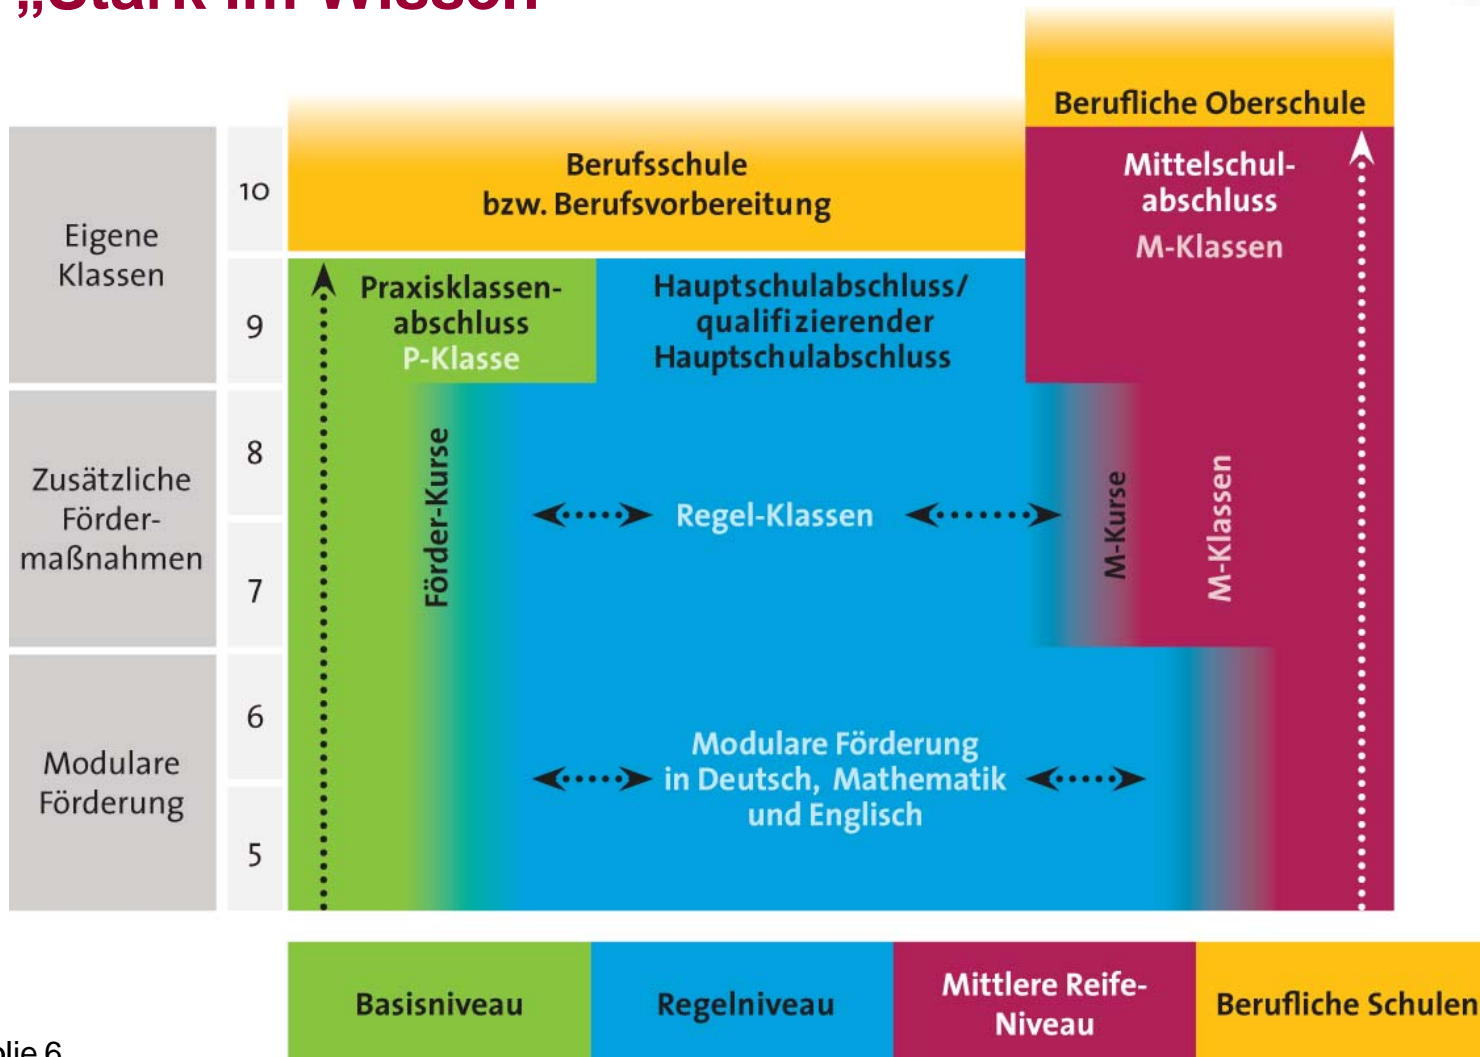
„Stark im Wissen"

Berufliche Oberschule

Eigene Klassen

10

Berufsschule bzw. Berufsvorbereitung

Mittelschulabschluss

M-Klassen

9

Praxisklassenabschluss

P-Klasse

Hauptschulabschluss/ qualifizierender Hauptschulabschluss

Zusätzliche Fördermaßnahmen

8

7

Förder-Kurse

Regel-Klassen

M-Kurse

M-Klassen

Modulare Förderung

6

5

Modulare Förderung in Deutsch, Mathematik und Englisch

Basisniveau

Regelniveau

Mittlere Reife-Niveau

Berufliche Schulen

Folie 6